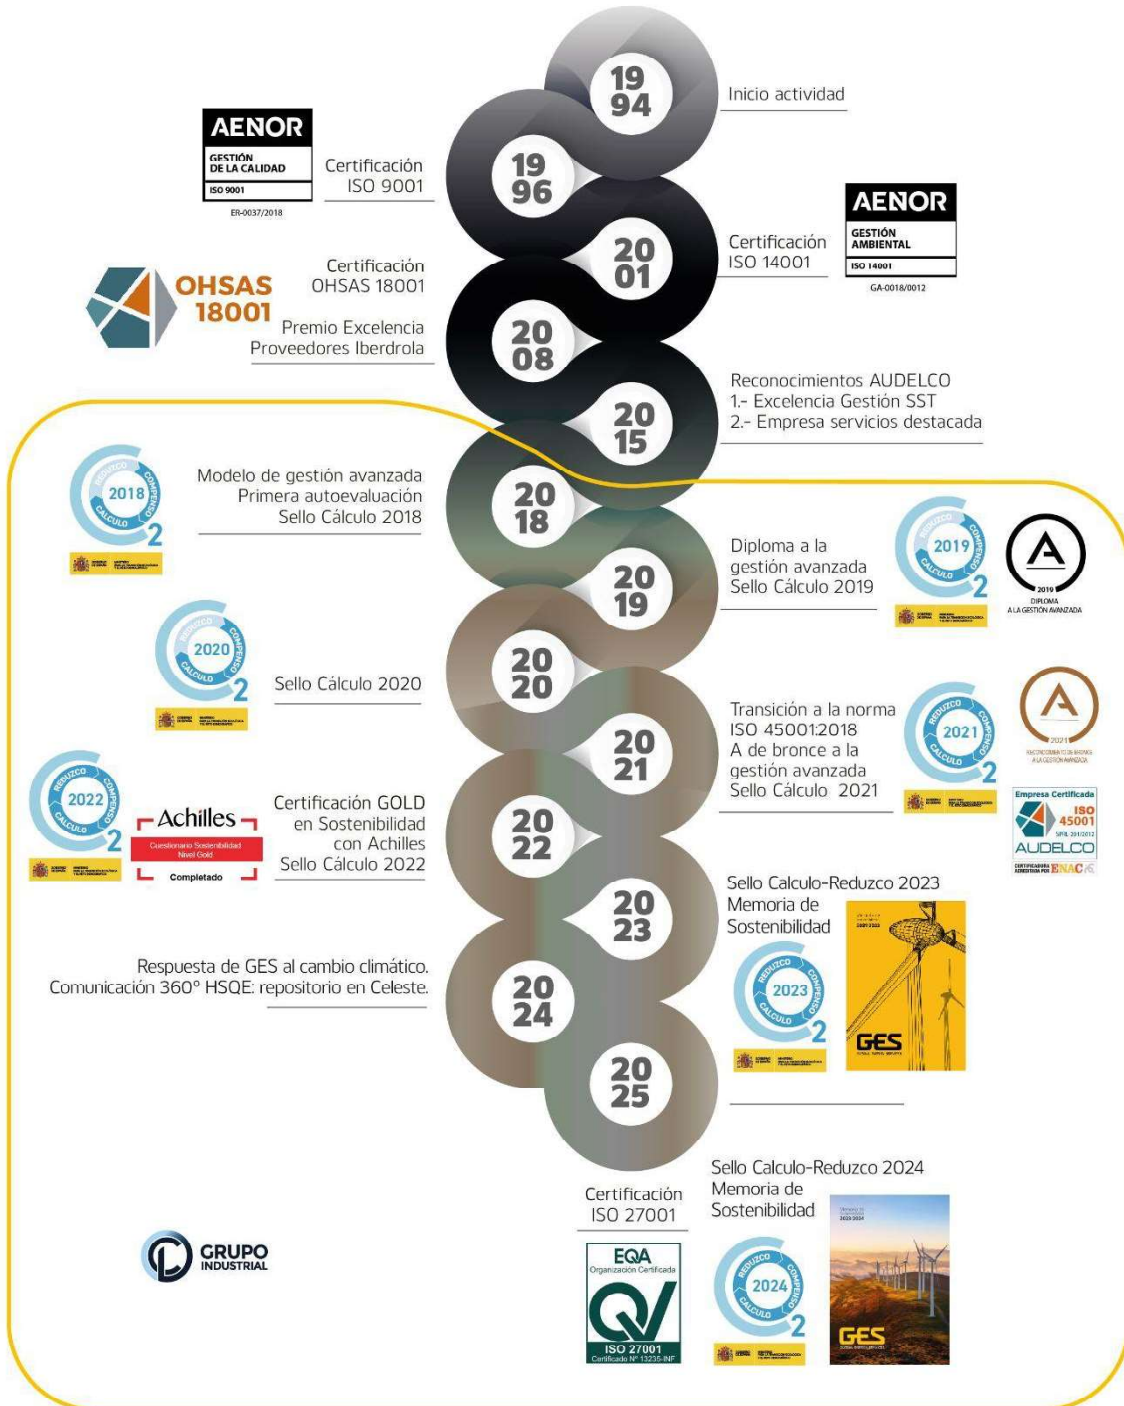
19
94
Inicio actividad

AENOR
GESTIÓN DE LA CALIDAD
ISO 9001
ER-0037/2018
Certificación
ISO 9001
19
96

20
01
Certificación
ISO 14001
AENOR
GESTIÓN AMBIENTAL
ISO 14001
GA-0018/0012

OHSAS
18001
Certificación
OHSAS 18001
Premio Excelencia
Proveedores Iberdrola
20
08

20
15
Reconocimientos AUDELCO
1.- Excelencia Gestión SST
2.- Empresa servicios destacada

2018
REDUZCO COMPENSO CALCULO
Modelo de gestión avanzada
Primera autoevaluación
Sello Cálculo 2018
20
18

20
19
Diploma a la
gestión avanzada
Sello Cálculo 2019
2019
2019
DIPLOMA
A LA GESTIÓN AVANZADA

2020
Sello Cálculo 2020
20
20

20
21
Transición a la norma
ISO 45001:2018
A de bronce a la
gestión avanzada
Sello Cálculo 2021
2021
2021
Empresa Certificada
ISO
45001
AUDELCO
ENAC

2022
Achilles
Cuestionario Sostenibilidad
Nivel Gold
Completado
Certificación GOLD
en Sostenibilidad
con Achilles
Sello Cálculo 2022
20
22

20
23
Sello Calculo-Reduzco 2023
Memoria de
Sostenibilidad
2023
GES

Respuesta de GES al cambio climático.
Comunicación 360º HSQE: repositorio en Celeste.
20
24

20
25

Certificación
ISO 27001
EQA
Organización Certificada
ISO 27001
Certificado Nº 13235-INF
Sello Calculo-Reduzco 2024
Memoria de
Sostenibilidad
2024
GES

GRUPO
INDUSTRIAL